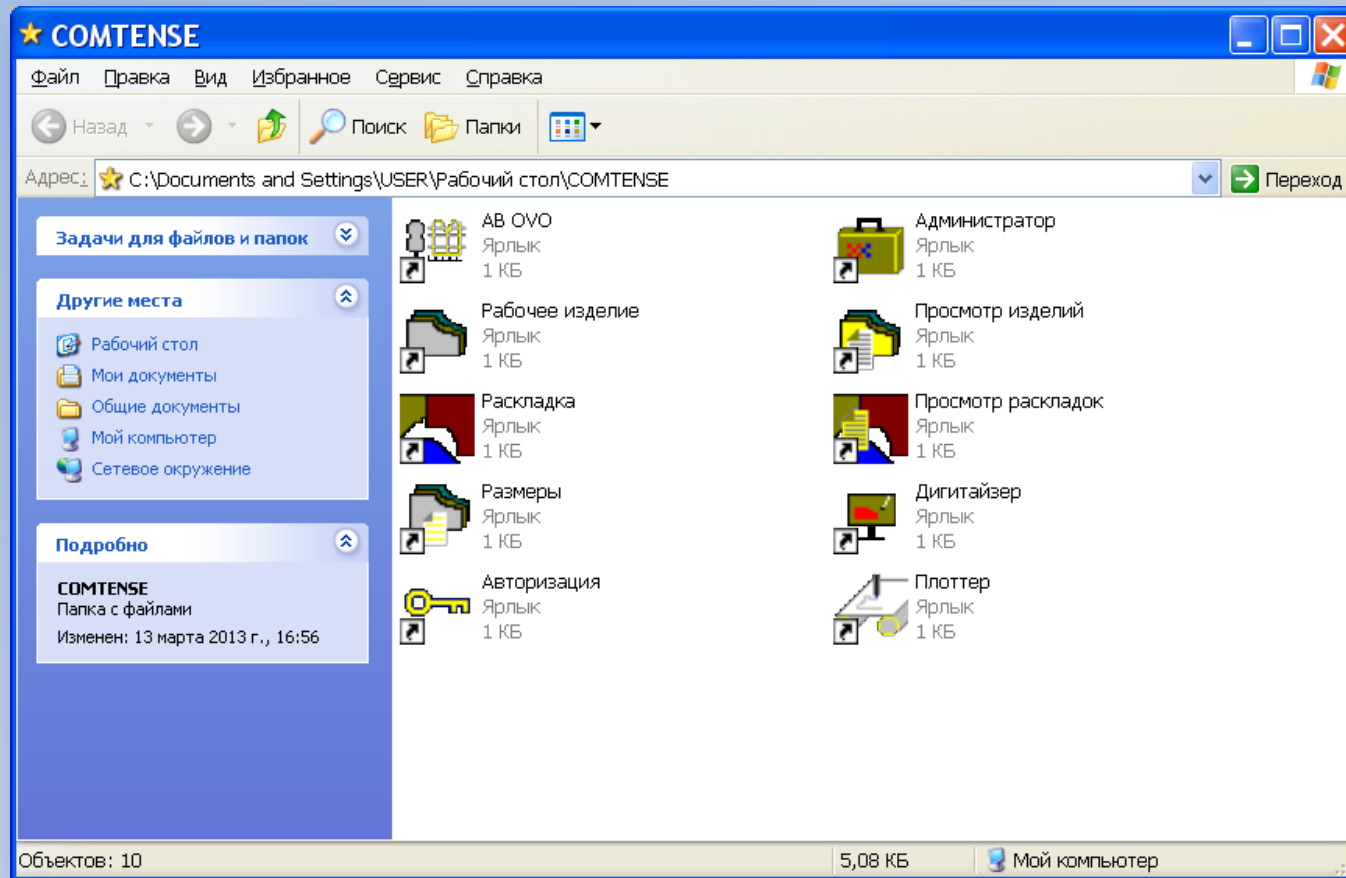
COMTENSE

Файл Правка Вид Избранное Сервис Справка

Назад Поиск Папки

Адрес: C:\Documents and Settings\USER\Рабочий стол\COMTENSE Переход

Задачи для файлов и папок

Другие места

Рабочий стол
Мои документы
Общие документы
Мой компьютер
Сетевое окружение

Подробно

COMTENSE
Папка с файлами
Изменен: 13 марта 2013 г., 16:56

AB OVO
Ярлык
1 КБ

Администратор
Ярлык
1 КБ

Рабочее изделие
Ярлык
1 КБ

Просмотр изделий
Ярлык
1 КБ

Раскладка
Ярлык
1 КБ

Просмотр раскладок
Ярлык
1 КБ

Размеры
Ярлык
1 КБ

Дигитайзер
Ярлык
1 КБ

Авторизация
Ярлык
1 КБ

Плоттер
Ярлык
1 КБ

Объектов: 10 5,08 КБ Мой компьютер